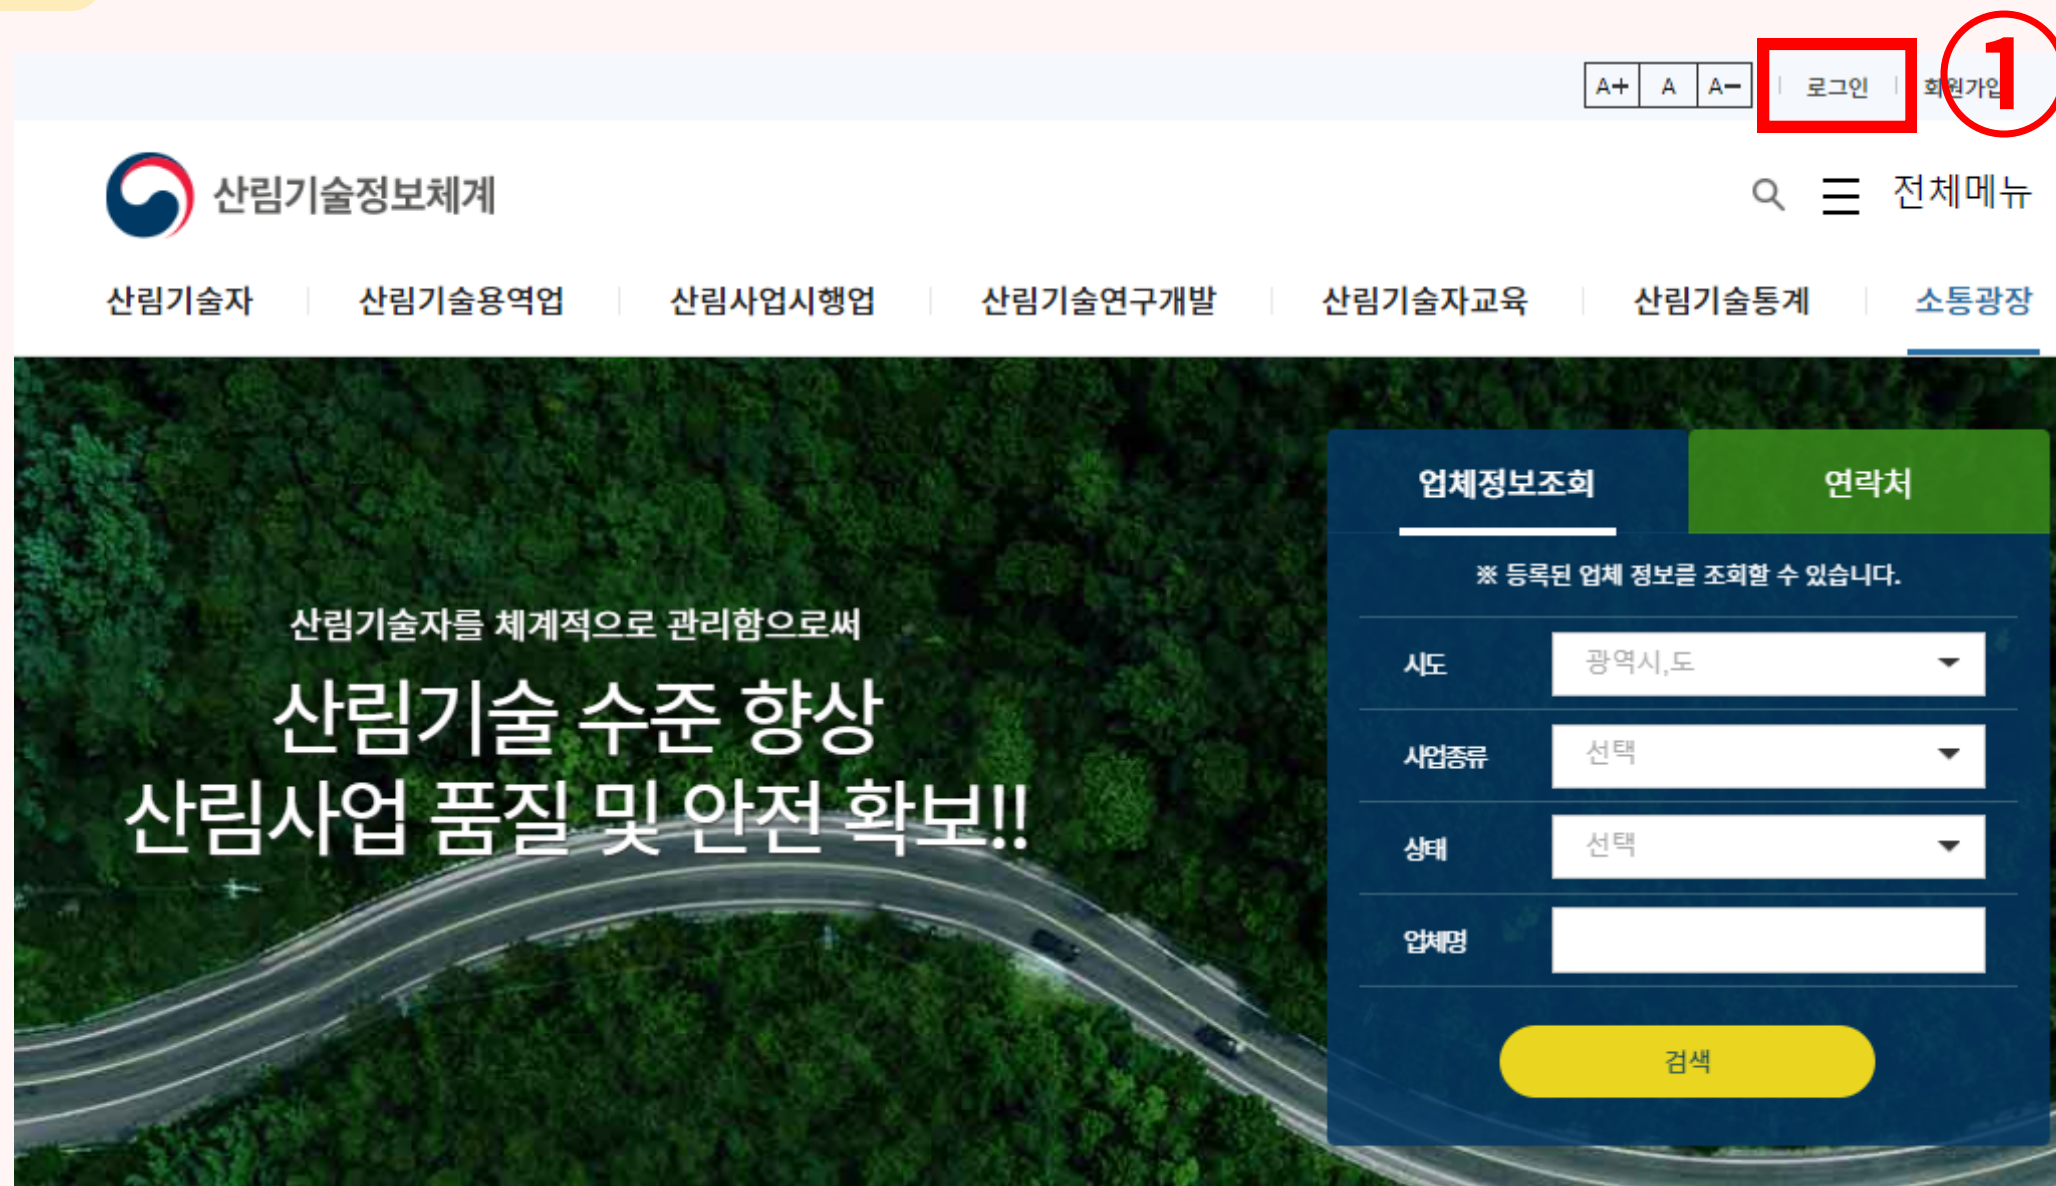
A+ A A− 로그인 회원가입 ①

산림기술정보체계

전체메뉴

산림기술자 산림기술용역업 산림사업시행업 산림기술연구개발 산림기술자교육 산림기술통계 소통광장

산림기술자를 체계적으로 관리함으로써

산림기술 수준 향상
산림사업 품질 및 안전 확보!!

업체정보조회 연락처

※ 등록된 업체 정보를 조회할 수 있습니다.

시도 광역시,도
사업종류 선택
상태 선택
업체명

검색